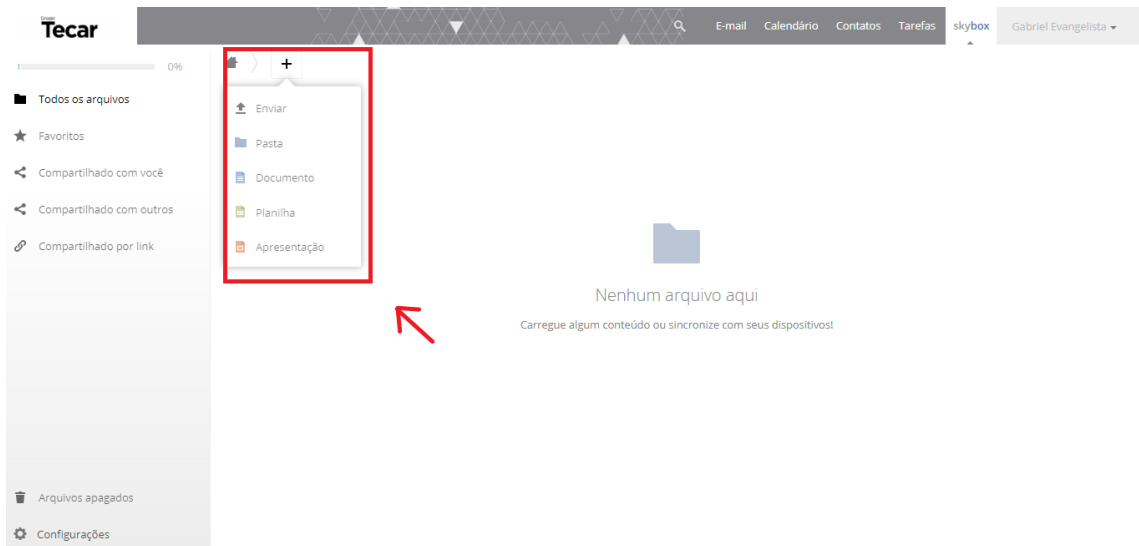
Grupo Tecar

E-mail Calendário Contatos Tarefas skybox Gabriel Evangelista

0%

Todos os arquivos
Favoritos
Compartilhado com você
Compartilhado com outros
Compartilhado por link

+

Enviar
Pasta
Documento
Planilha
Apresentação

Nenhum arquivo aqui
Carregue algum conteúdo ou sincronize com seus dispositivos!

Arquivos apagados
Configurações